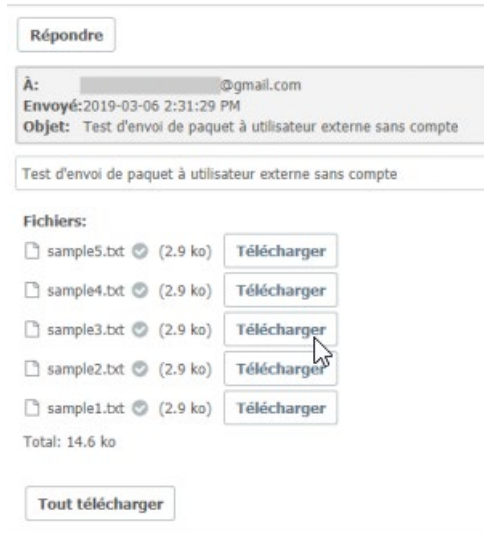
Répondre

À: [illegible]@gmail.com
Envoyé:2019-03-06 2:31:29 PM
Objet: Test d'envoi de paquet à utilisateur externe sans compte

Test d'envoi de paquet à utilisateur externe sans compte

Fichiers:
sample5.txt (2.9 ko) Télécharger
sample4.txt (2.9 ko) Télécharger
sample3.txt (2.9 ko) Télécharger
sample2.txt (2.9 ko) Télécharger
sample1.txt (2.9 ko) Télécharger
Total: 14.6 ko

Tout télécharger